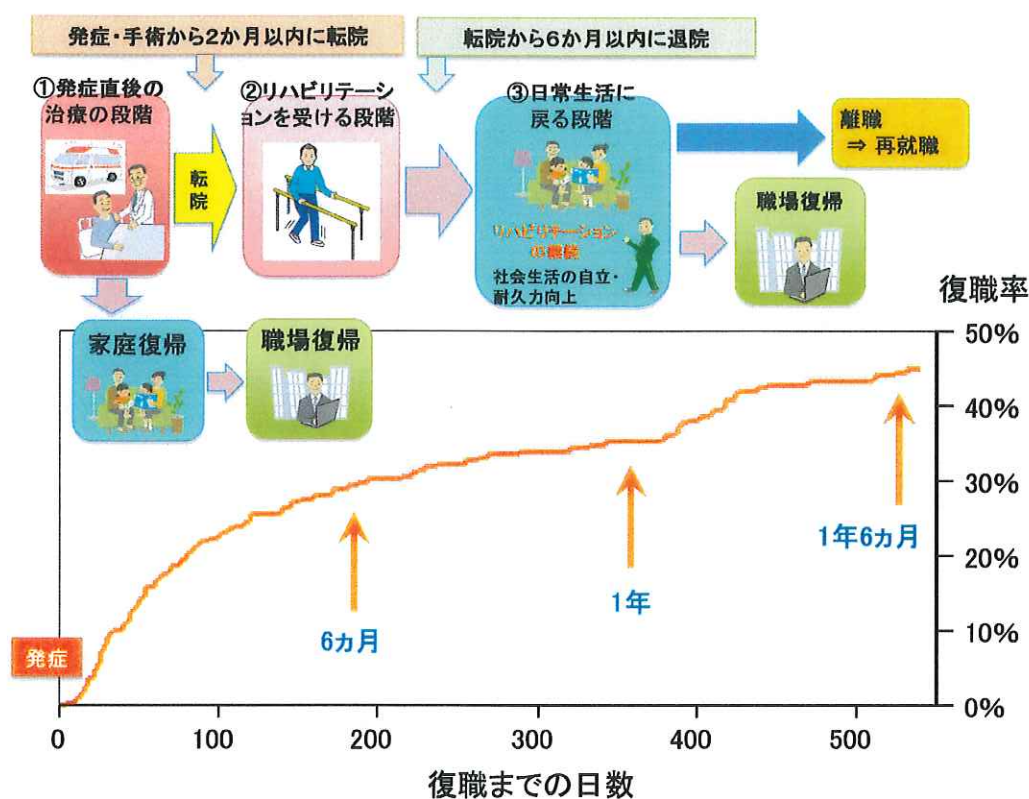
発症・手術から2か月以内に転院

転院から6か月以内に退院

①発症直後の治療の段階

転院

②リハビリテーションを受ける段階

③日常生活に戻る段階

リハビリテーションの継続

社会生活の自立・耐久力向上

離職 ⇒ 再就職

職場復帰

家庭復帰

職場復帰

復職率

50%

40%

30%

20%

10%

0%

発症

6ヵ月

1年

1年6ヵ月

0

100

200

300

400

500

復職までの日数